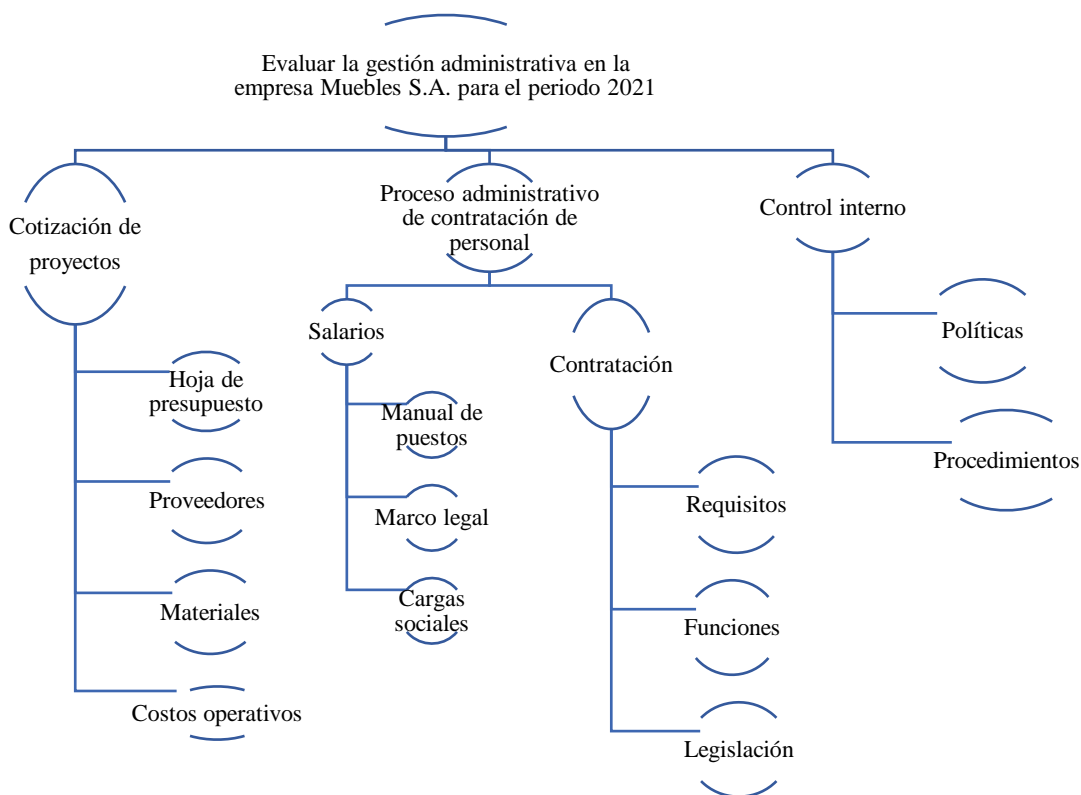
Evaluar la gestión administrativa en la empresa Muebles S.A. para el periodo 2021

Cotización de proyectos

Hoja de presupuesto

Proveedores

Materiales

Costos operativos

Proceso administrativo de contratación de personal

Salarios

Manual de puestos

Marco legal

Cargas sociales

Contratación

Requisitos

Funciones

Legislación

Control interno

Políticas

Procedimientos